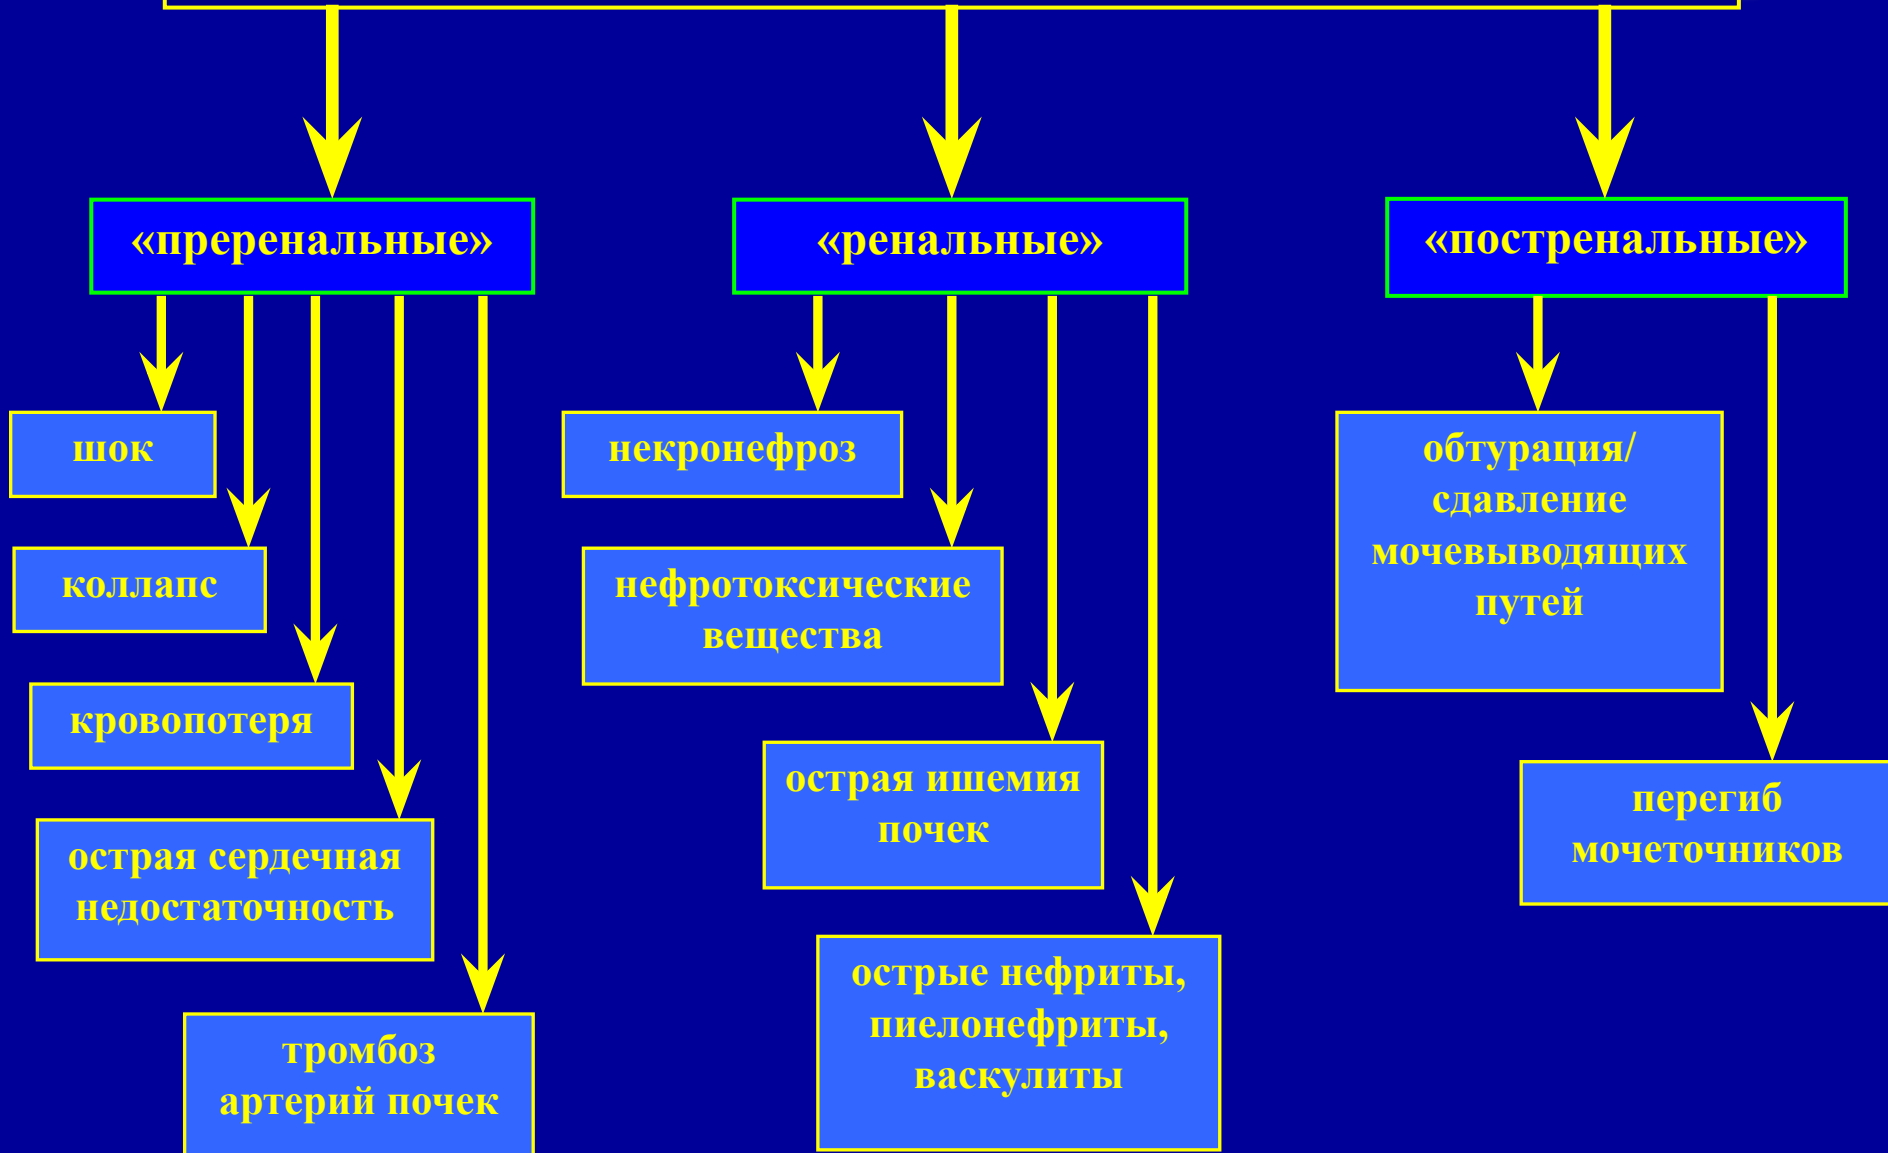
«преренальные»

шок

коллапс

кровопотеря

острая сердечная недостаточность

тромбоз артерий почек

«ренальные»

некронефроз

нефротоксические вещества

острая ишемия почек

острые нефриты, пиелонефриты, васкулиты

«постренальные»

обтурация/ сдавление мочевыводящих путей

перегиб мочеточников